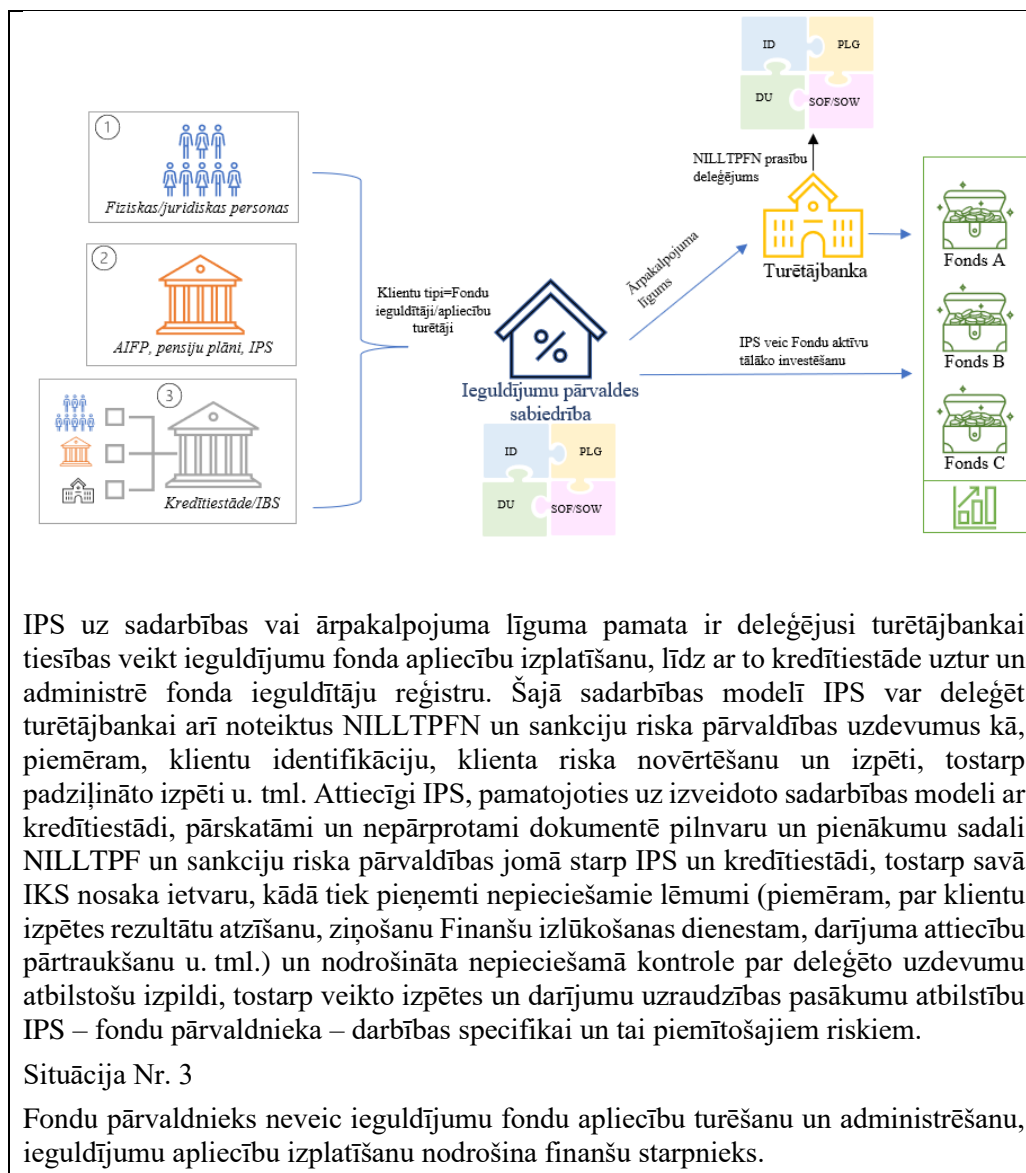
ID
PLG
DU
SOF/SOW

NILLTPFN prasību deleģējums

1
Fiziskas/juridiskas personas

2
AIFP, pensiju plāni, IPS

3
Kredītiestāde/IBS

Klientu tipi=Fondu ieguldītāji/apliecību turētāji

Ārpakalpojuma līgums

Turētājbanka

Fonds A

Fonds B

Fonds C

IPS veic Fondu aktīvu tālāko investēšanu

Ieguldījumu pārvaldes sabiedrība

ID
PLG
DU
SOF/SOW

IPS uz sadarbības vai ārpakalpojuma līguma pamata ir deleģējusi turētājbankai tiesības veikt ieguldījumu fonda apliecību izplatīšanu, līdz ar to kredītiestāde uztur un administrē fonda ieguldītāju reģistru. Šajā sadarbības modelī IPS var deleģēt turētājbankai arī noteiktus NILLTPFN un sankciju riska pārvaldības uzdevumus kā, piemēram, klientu identifikāciju, klienta riska novērtēšanu un izpēti, tostarp padziļināto izpēti u. tml. Attiecīgi IPS, pamatojoties uz izveidoto sadarbības modeli ar kredītiestādi, pārskatāmi un nepārprotami dokumentē pilnvaru un pienākumu sadali NILLTPF un sankciju riska pārvaldības jomā starp IPS un kredītiestādi, tostarp savā IKS nosaka ietvaru, kādā tiek pieņemti nepieciešamie lēmumi (piemēram, par klientu izpētes rezultātu atzīšanu, ziņošanu Finanšu izlūkošanas dienestam, darījuma attiecību pārtraukšanu u. tml.) un nodrošināta nepieciešamā kontrole par deleģēto uzdevumu atbilstošu izpildi, tostarp veikto izpētes un darījumu uzraudzības pasākumu atbilstību IPS – fondu pārvaldnieka – darbības specifikai un tai piemītošajiem riskiem.

Situācija Nr. 3

Fondu pārvaldnieks neveic ieguldījumu fondu apliecību turēšanu un administrēšanu, ieguldījumu apliecību izplatīšanu nodrošina finanšu starpnieks.